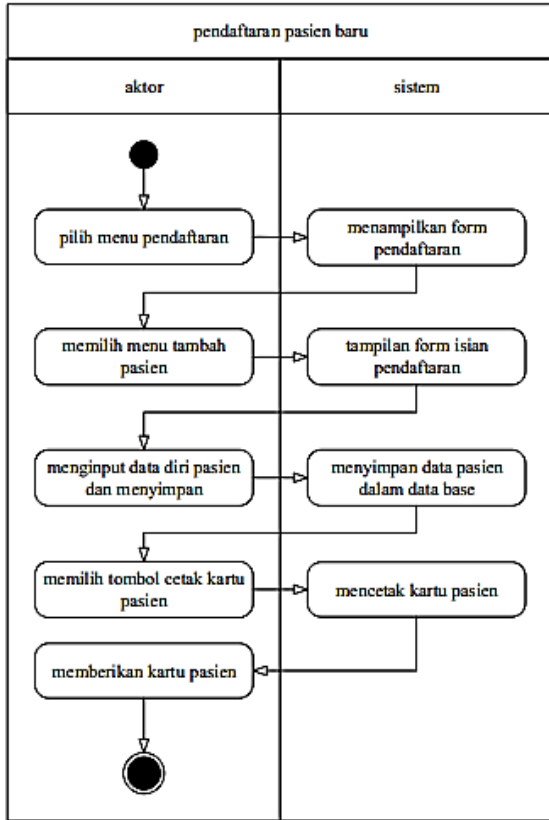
pendaftaran pasien baru

aktor

sistem

pilih menu pendaftaran

menampilkan form pendaftaran

memilih menu tambah pasien

tampilan form isian pendaftaran

menginput data diri pasien dan menyimpan

menyimpan data pasien dalam data base

memilih tombol cetak kartu pasien

mencetak kartu pasien

memberikan kartu pasien